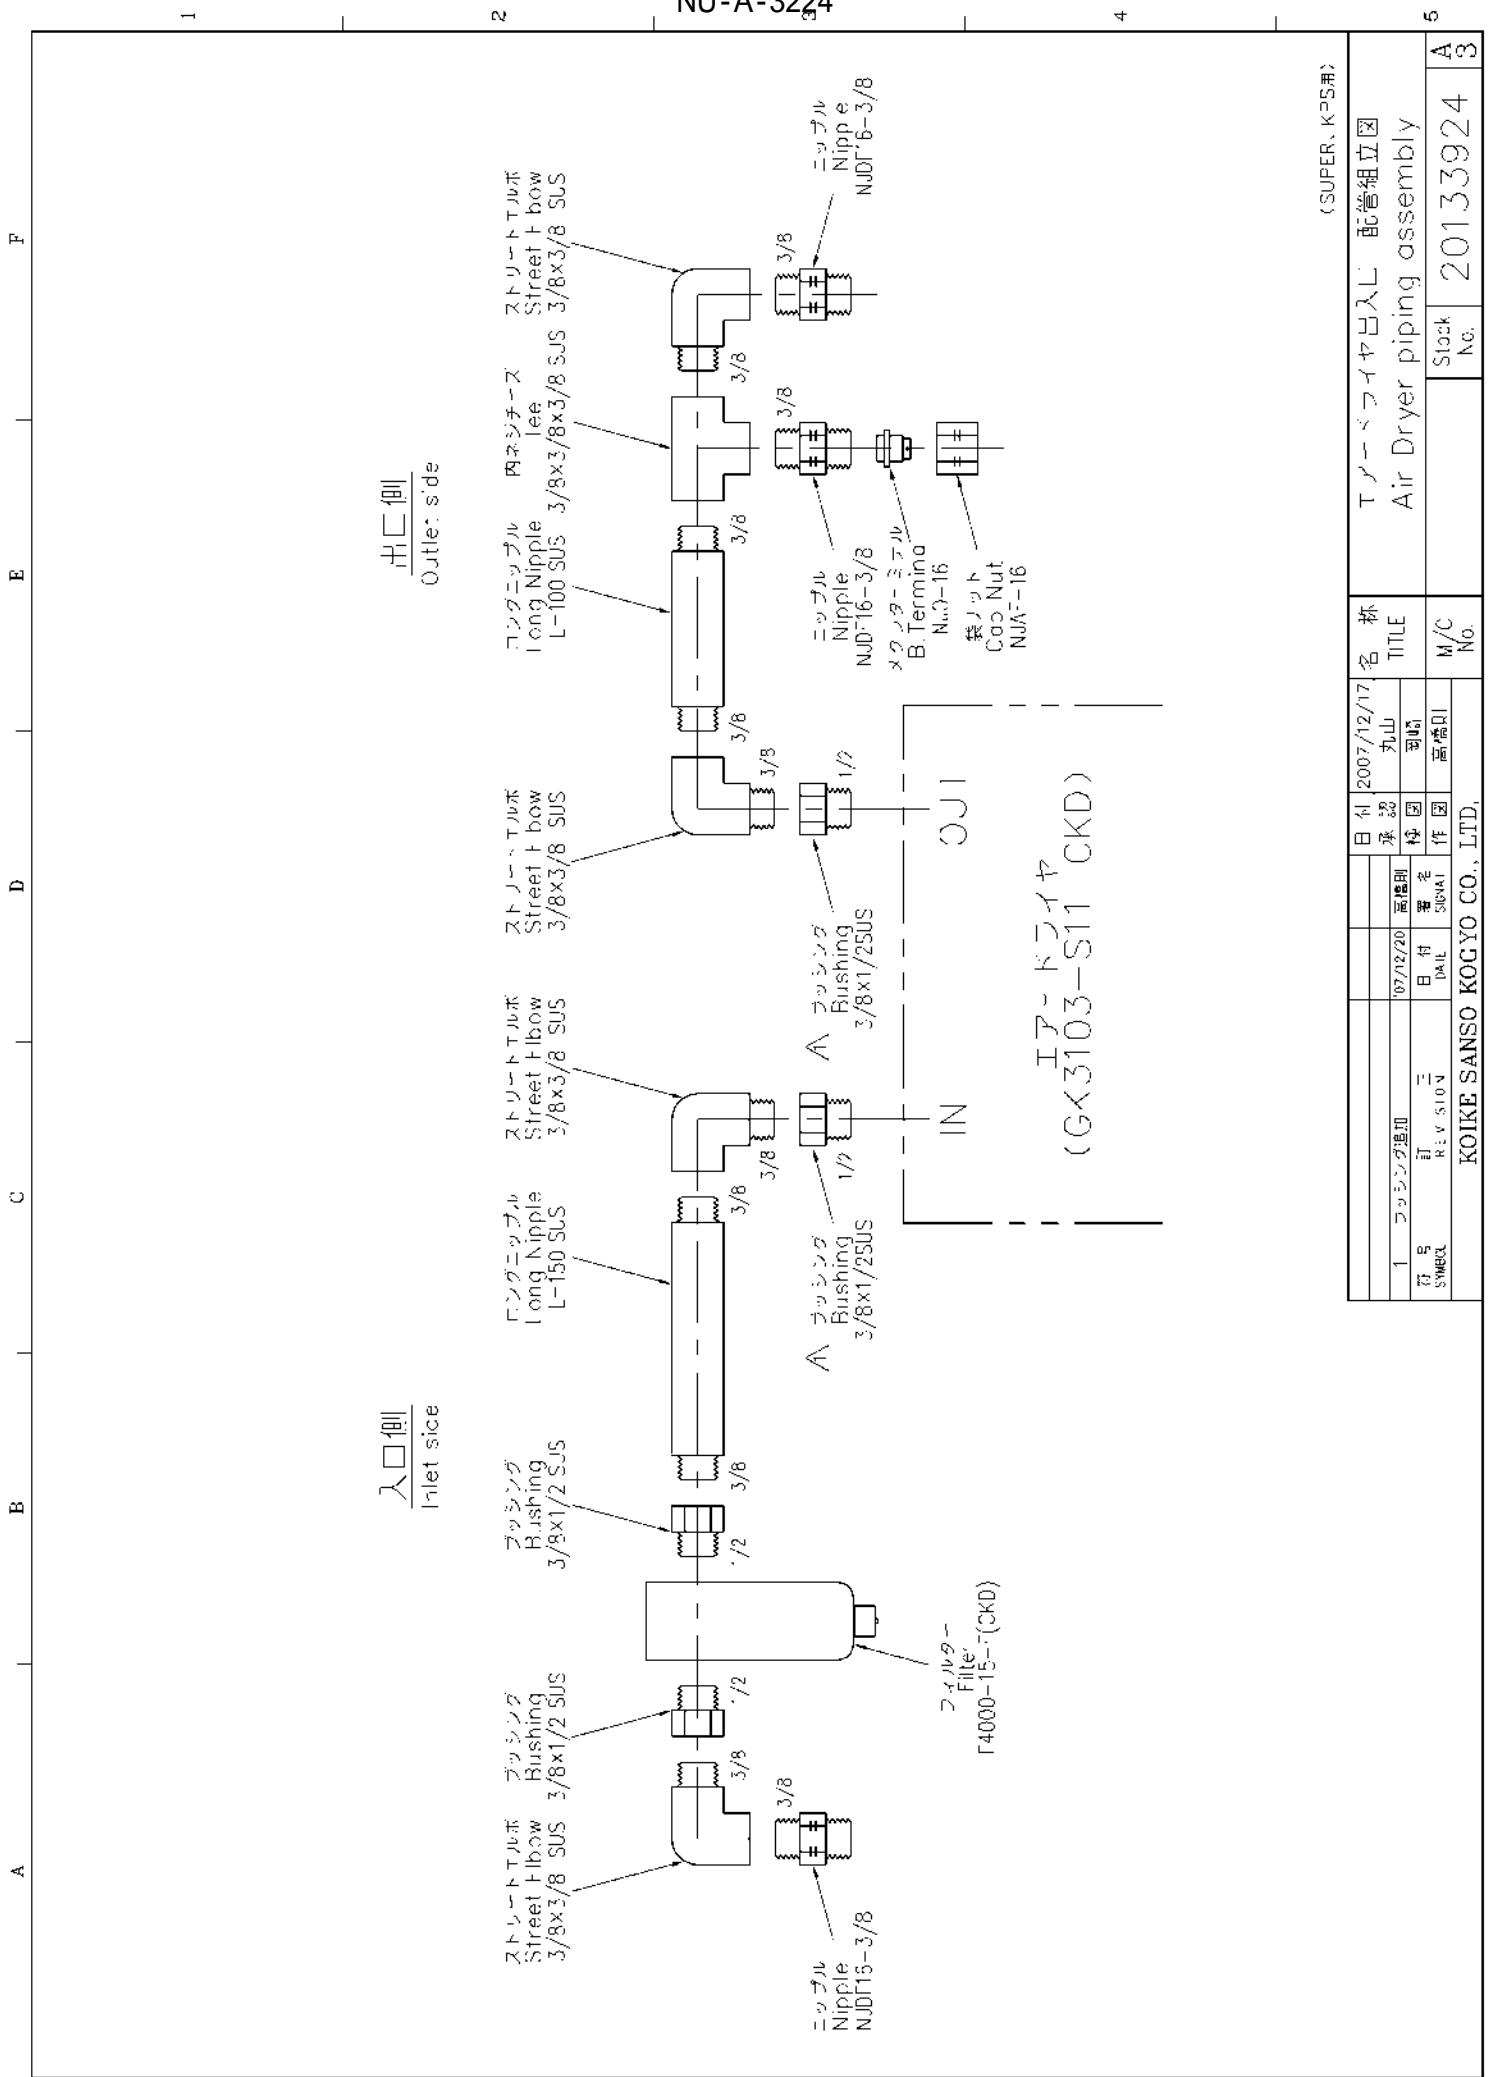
NU-A-3224

1 2 3 4 5

F E D C B A

(SUPER.KP5用)

エアードライヤ出入口 配管組立図
Air Dryer piping assembly

Stock No. 20133924 A3

出口側
Outlet side

入口側
Inlet side

ストリートエルボ
Street Elbow
3/8x3/8 SUS

ニップル
Nipple
NJDT6-3/8

内ネジチーズ
Tee
3/8x3/8x3/8 SUS

ロングニップル
Long Nipple
L-100 SUS

ニップル
Nipple
NJDT6-3/8

メクラターミナル
B.Terminal
NJJ-16

袋ナット
Cap Nut
NJAF-16

ストリートエルボ
Street Elbow
3/8x3/8 SUS

ブッシング
Bushing
3/8x1/2SUS

ストリートエルボ
Street Elbow
3/8x3/8 SUS

ロングニップル
Long Nipple
L-150 SUS

ブッシング
Bushing
3/8x1/2SUS

ブッシング
Bushing
3/8x1/2 SUS

フィルター
Filter
F4000-15-(CKD)

ブッシング
Bushing
3/8x1/2 SUS

ストリートエルボ
Street Elbow
3/8x3/8 SUS

ニップル
Nipple
NJDT6-3/8

3/8 3/8 3/8 3/8 3/8 3/8 3/8 3/8 1/2 1/2 3/8 3/8 1/2 1/2 3/8 3/8

A A

OUT IN

エアードライヤ
(GK3103-S11 CKD)

| 1 | ブッシング追加 | '07/12/20 | 高橋則 | 日付 | 2007/12/17 | 名称 TITLE |
|---|---|---|---|---|---|---|
| 符号 SYMBOL | 訂 REVISION 正 | 日付 DATE | 署名 SIGNAT | 承認 | 丸山 | |
| | | | | 検図 | 司崎 | |
| | | | | 作図 | 高橋則 | M/C No. |

KOIKE SANSO KOGYO CO., LTD.